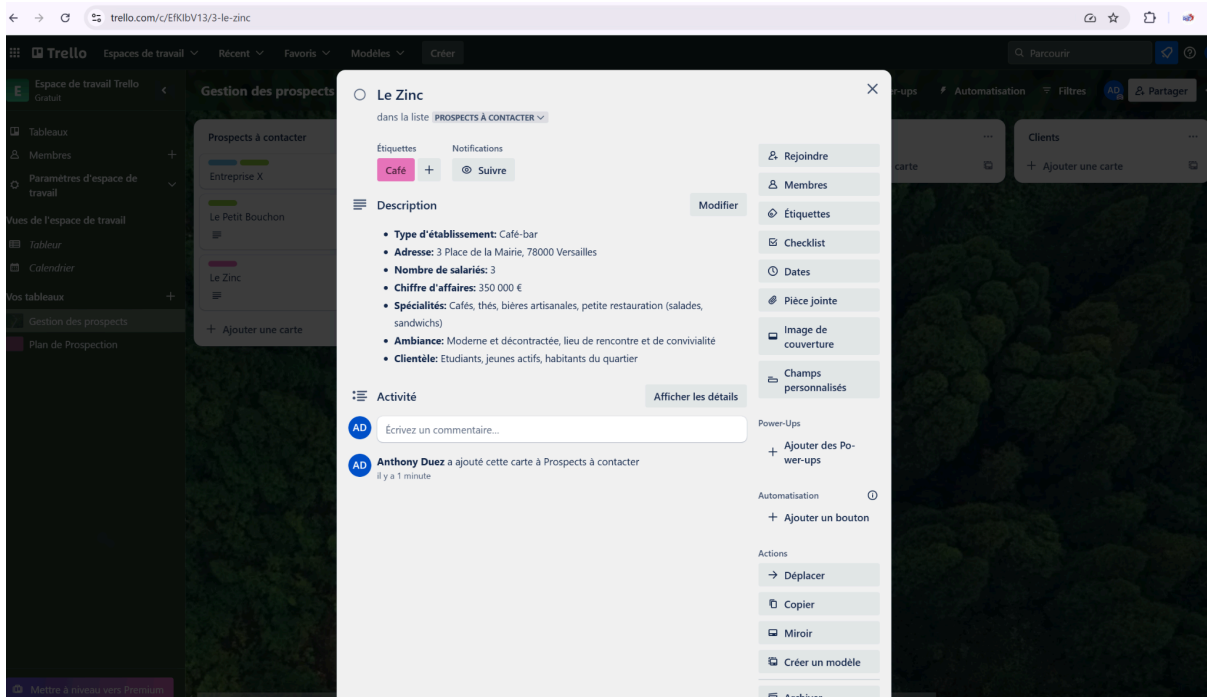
trello.com/c/EfKlbV13/3-le-zinc

Trello Espaces de travail Récent Favoris Modèles Créer

Parcourir

E Espace de travail Trello Gratuit

Tableaux
Membres
Paramètres d'espace de travail

Vues de l'espace de travail
Tableur
Calendrier

Vos tableaux
Gestion des prospects
Plan de Prospection

Mettre à niveau vers Premium

Gestion des prospects

Prospects à contacter
Entreprise X
Le Petit Bouchon
Le Zinc
+ Ajouter une carte

r-ups Automatisation Filtres AD Partager

carte

Clients
+ Ajouter une carte

Le Zinc
dans la liste PROSPECTS À CONTACTER

Étiquettes
Café +
Notifications
Suivre

Description
Modifier

- **Type d'établissement:** Café-bar
- **Adresse:** 3 Place de la Mairie, 78000 Versailles
- **Nombre de salariés:** 3
- **Chiffre d'affaires:** 350 000 €
- **Spécialités:** Cafés, thés, bières artisanales, petite restauration (salades, sandwichs)
- **Ambiance:** Moderne et décontractée, lieu de rencontre et de convivialité
- **Clientèle:** Etudiants, jeunes actifs, habitants du quartier

Activité
Afficher les détails

AD Écrivez un commentaire...

AD **Anthony Duez** a ajouté cette carte à Prospects à contacter
il y a 1 minute

Rejoindre
Membres
Étiquettes
Checklist
Dates
Pièce jointe
Image de couverture
Champs personnalisés

Power-Ups
+ Ajouter des Power-ups

Automatisation
+ Ajouter un bouton

Actions
Déplacer
Copier
Miroir
Créer un modèle
Archiver